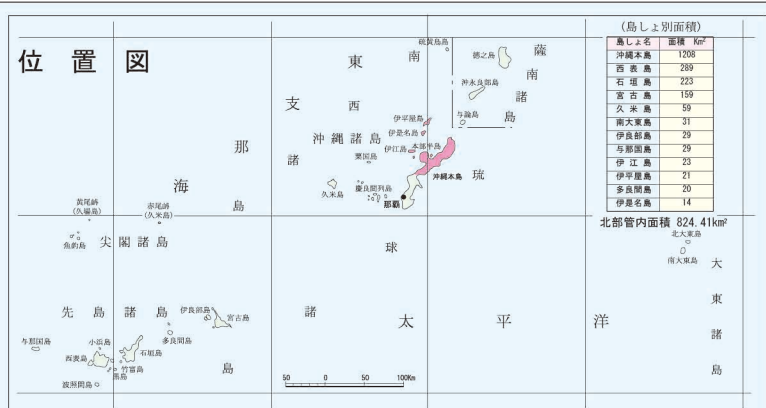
位　置　図

（島しょ別面積）

| 島しょ名 | 面積 Km² |
|---|---|
| 沖縄本島 | 1208 |
| 西表島 | 289 |
| 石垣島 | 223 |
| 宮古島 | 159 |
| 久米島 | 59 |
| 南大東島 | 31 |
| 伊良部島 | 29 |
| 与那国島 | 29 |
| 伊江島 | 23 |
| 伊平屋島 | 21 |
| 多良間島 | 20 |
| 伊是名島 | 14 |

北部管内面積 824.41km²

東　支　那　海

南　西　諸　島

薩　南　諸　島

琉　球　諸　島

太　平　洋

大　東　諸　島

先　島　諸　島

尖　閣　諸　島

沖　縄　諸　島

硫黄鳥島　徳之島　沖永良部島　与論島　伊平屋島　伊是名島　伊江島　本部半島　沖縄本島　粟国島　久米島　慶良間列島　那覇

黄尾嶼（久場島）　赤尾嶼（久米島）　魚釣島

北大東島　南大東島

伊良部島　宮古島　多良間島　与那国島　小浜島　石垣島　西表島　竹富島　黒島　波照間島

50　0　50　100Km